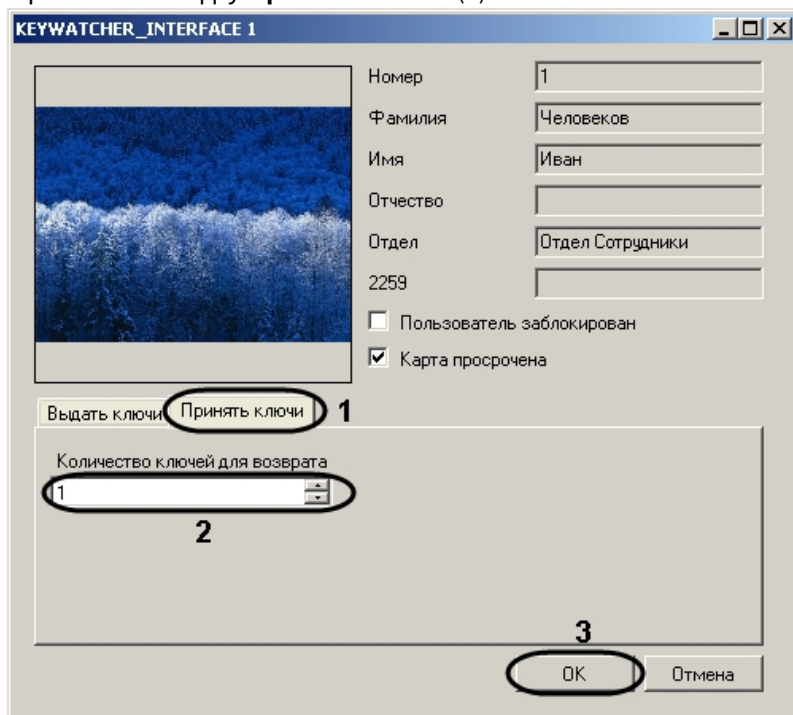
KEYWATCHER_INTERFACE 1

Номер 1
Фамилия Человеков
Имя Иван
Отчество
Отдел Отдел Сотрудники
2259

Пользователь заблокирован
Карта просрочена

Выдать ключи
Принять ключи
1

Количество ключей для возврата
1
2

3
OK
Отмена